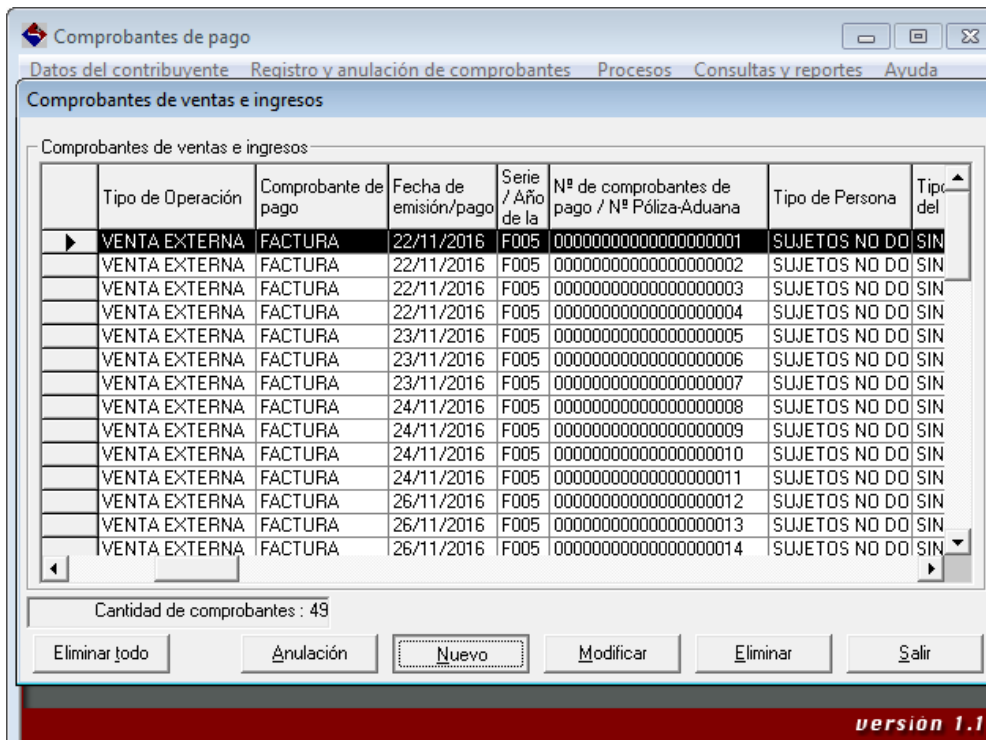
Comprobantes de pago

Datos del contribuyente Registro y anulación de comprobantes Procesos Consultas y reportes Ayuda

Comprobantes de ventas e ingresos

Comprobantes de ventas e ingresos

| | Tipo de Operación | Comprobante de pago | Fecha de emisión/pago | Serie / Año de la | Nº de comprobantes de pago / Nº Póliza-Aduana | Tipo de Persona | Tipo del |
|---|---|---|---|---|---|---|---|
| ▶ | VENTA EXTERNA | FACTURA | 22/11/2016 | F005 | 00000000000000000001 | SUJETOS NO DO | SIN |
| | VENTA EXTERNA | FACTURA | 22/11/2016 | F005 | 00000000000000000002 | SUJETOS NO DO | SIN |
| | VENTA EXTERNA | FACTURA | 22/11/2016 | F005 | 00000000000000000003 | SUJETOS NO DO | SIN |
| | VENTA EXTERNA | FACTURA | 22/11/2016 | F005 | 00000000000000000004 | SUJETOS NO DO | SIN |
| | VENTA EXTERNA | FACTURA | 23/11/2016 | F005 | 00000000000000000005 | SUJETOS NO DO | SIN |
| | VENTA EXTERNA | FACTURA | 23/11/2016 | F005 | 00000000000000000006 | SUJETOS NO DO | SIN |
| | VENTA EXTERNA | FACTURA | 23/11/2016 | F005 | 00000000000000000007 | SUJETOS NO DO | SIN |
| | VENTA EXTERNA | FACTURA | 24/11/2016 | F005 | 00000000000000000008 | SUJETOS NO DO | SIN |
| | VENTA EXTERNA | FACTURA | 24/11/2016 | F005 | 00000000000000000009 | SUJETOS NO DO | SIN |
| | VENTA EXTERNA | FACTURA | 24/11/2016 | F005 | 00000000000000000010 | SUJETOS NO DO | SIN |
| | VENTA EXTERNA | FACTURA | 24/11/2016 | F005 | 00000000000000000011 | SUJETOS NO DO | SIN |
| | VENTA EXTERNA | FACTURA | 26/11/2016 | F005 | 00000000000000000012 | SUJETOS NO DO | SIN |
| | VENTA EXTERNA | FACTURA | 26/11/2016 | F005 | 00000000000000000013 | SUJETOS NO DO | SIN |
| | VENTA EXTERNA | FACTURA | 26/11/2016 | F005 | 00000000000000000014 | SUJETOS NO DO | SIN |

Cantidad de comprobantes : 49

Eliminar todo Anulación Nuevo Modificar Eliminar Salir

versión 1.1